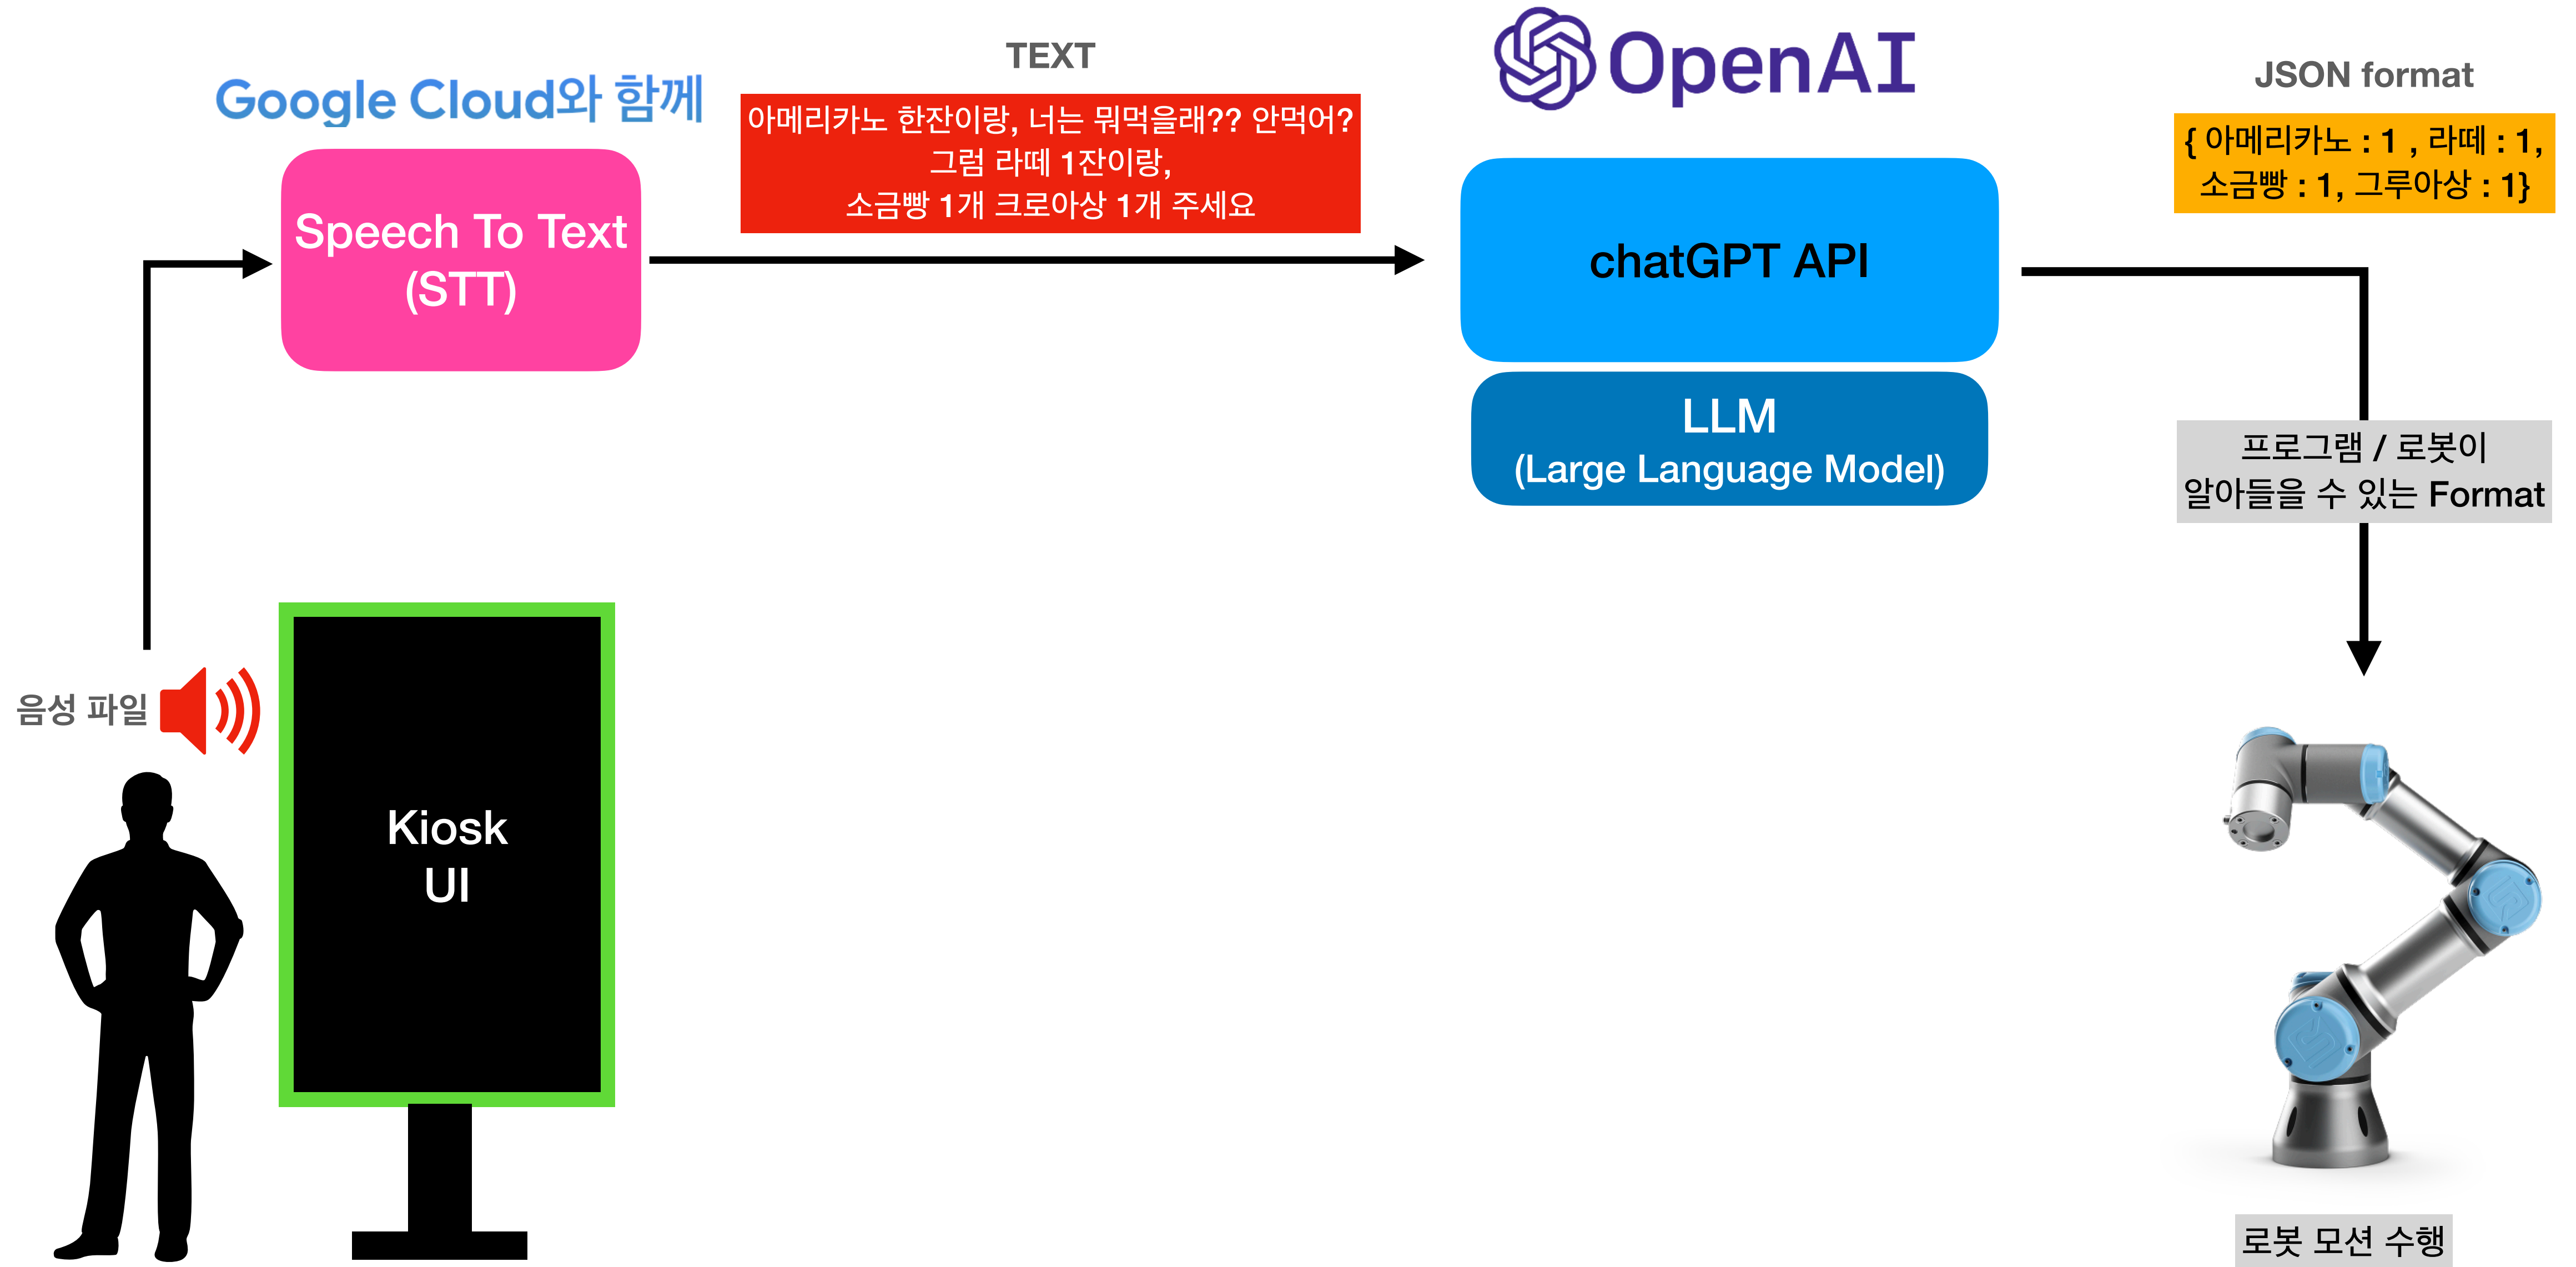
Google Cloud와 함께

Speech To Text (STT)

TEXT

아메리카노 한잔이랑, 너는 뭐먹을래?? 안먹어?
그럼 라떼 1잔이랑,
소금빵 1개 크로아상 1개 주세요

OpenAI

chatGPT API

LLM
(Large Language Model)

JSON format

{ 아메리카노 : 1 , 라떼 : 1,
소금빵 : 1, 그루아상 : 1}

프로그램 / 로봇이
알아들을 수 있는 Format

음성 파일

Kiosk
UI

로봇 모션 수행